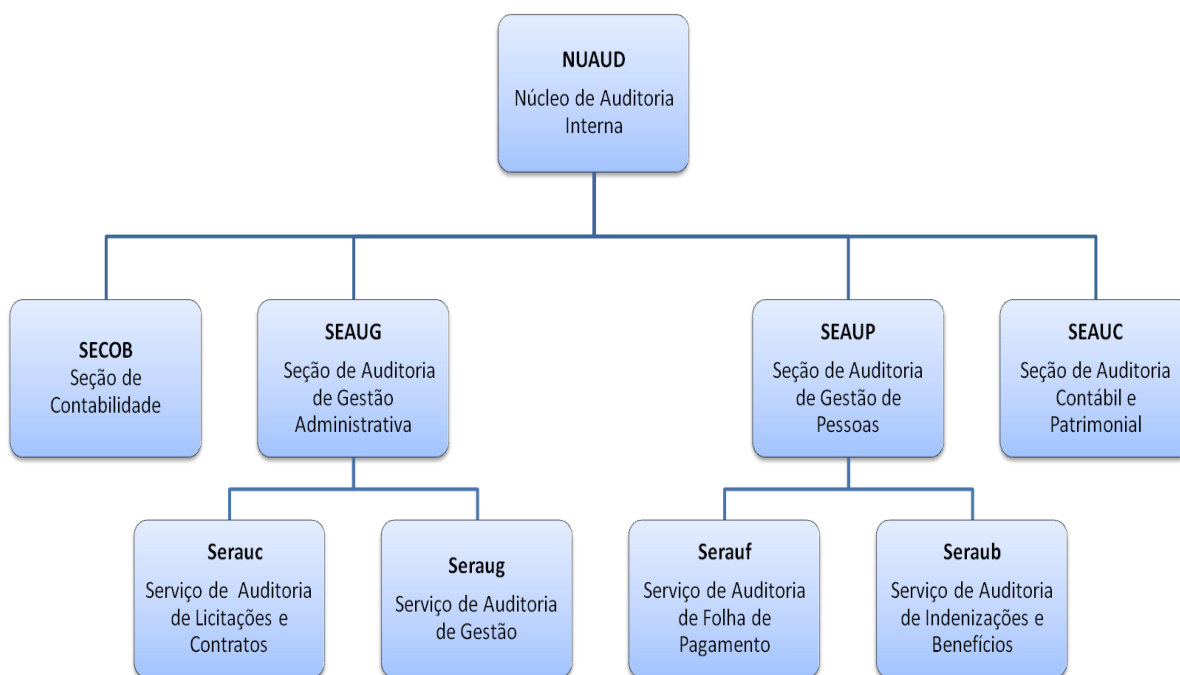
NUAUD
Núcleo de Auditoria Interna

SECOB
Seção de Contabilidade

SEAUG
Seção de Auditoria de Gestão Administrativa

SEAUP
Seção de Auditoria de Gestão de Pessoas

SEAUC
Seção de Auditoria Contábil e Patrimonial

Serauc
Serviço de Auditoria de Licitações e Contratos

Seraug
Serviço de Auditoria de Gestão

Serauf
Serviço de Auditoria de Folha de Pagamento

Seraub
Serviço de Auditoria de Indenizações e Benefícios